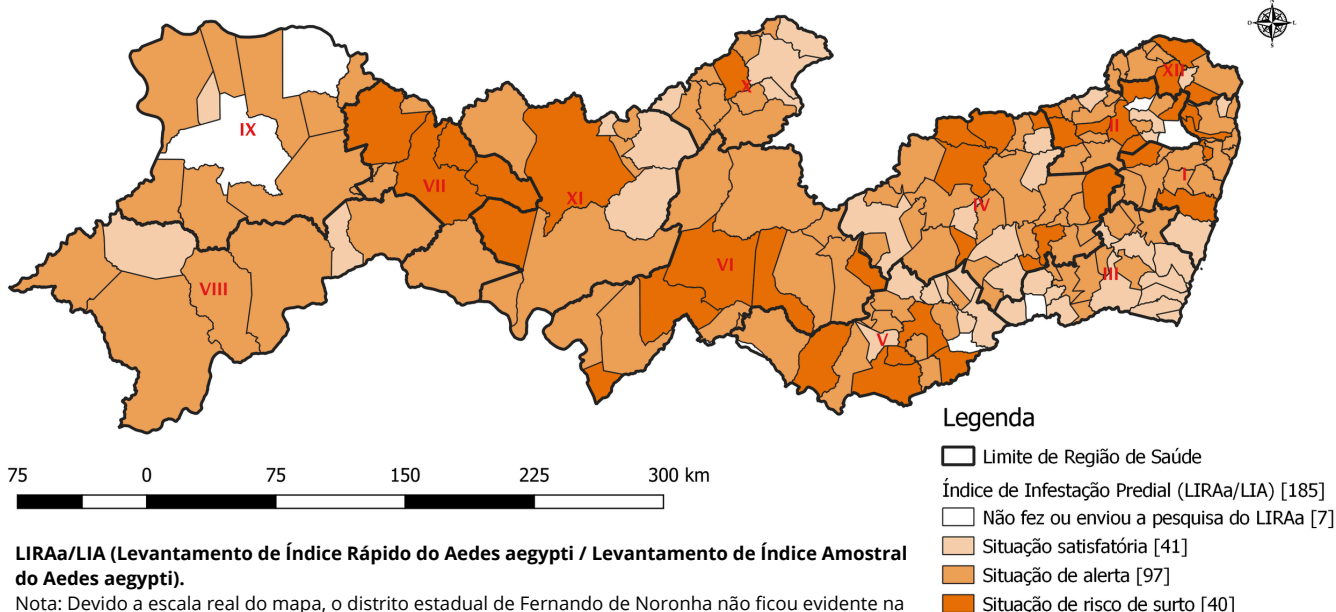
IX
X
XII
II
I
VII
XI
IV
VIII
VI
III
V

Legenda
Limite de Região de Saúde
Índice de Infestação Predial (LIRAa/LIA) [185]
Não fez ou enviou a pesquisa do LIRAa [7]
Situação satisfatória [41]
Situação de alerta [97]
Situação de risco de surto [40]

75 0 75 150 225 300 km

**LIRAa/LIA (Levantamento de Índice Rápido do Aedes aegypti / Levantamento de Índice Amostral do Aedes aegypti).**
Nota: Devido a escala real do mapa, o distrito estadual de Fernando de Noronha não ficou evidente na